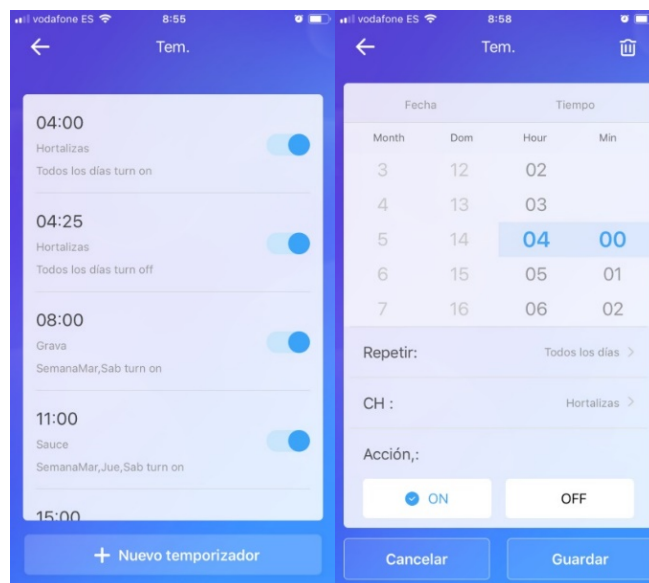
vodafone ES 8:55

Tem.

04:00
Hortalizas
Todos los días turn on

04:25
Hortalizas
Todos los días turn off

08:00
Grava
SemanaMar,Sab turn on

11:00
Sauce
SemanaMar,Jue,Sab turn on

15:00

+ Nuevo temporizador

vodafone ES 8:58

Tem.

Fecha Tiempo

| Month | Dom | Hour | Min |
|---|---|---|---|
| 3 | 12 | 02 | |
| 4 | 13 | 03 | |
| 5 | 14 | 04 | 00 |
| 6 | 15 | 05 | 01 |
| 7 | 16 | 06 | 02 |

Repetir: Todos los días >

CH : Hortalizas >

Acción,:

ON OFF

Cancelar Guardar